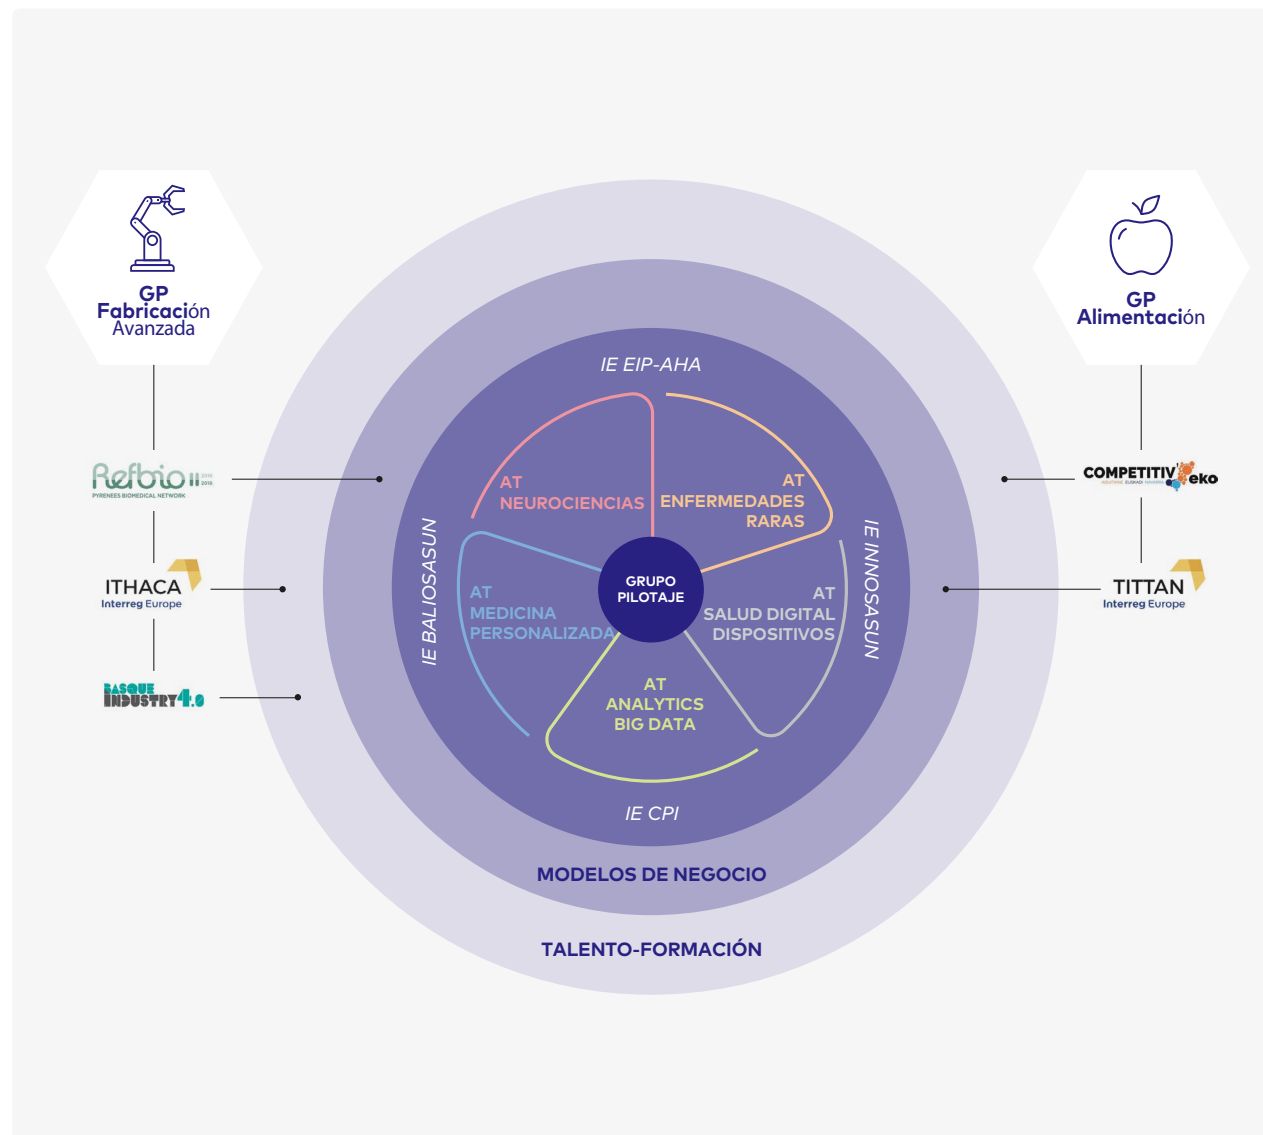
GP Fabricación Avanzada

GP Alimentación

Refbio II
PYRENEES BIOMEDICAL NETWORK

ITHACA
Interreg Europe

BASQUE INDUSTRY 4.0

COMPETITIVeko

TITTAN
Interreg Europe

IE EIP-AHA

AT NEUROCIENCIAS

AT ENFERMEDADES RARAS

IE BALIOSASUN

IE INNOSASUN

GRUPO PILOTAJE

AT MEDICINA PERSONALIZADA

AT SALUD DIGITAL DISPOSITIVOS

AT ANALYTICS BIG DATA

IE CPI

MODELOS DE NEGOCIO

TALENTO-FORMACIÓN